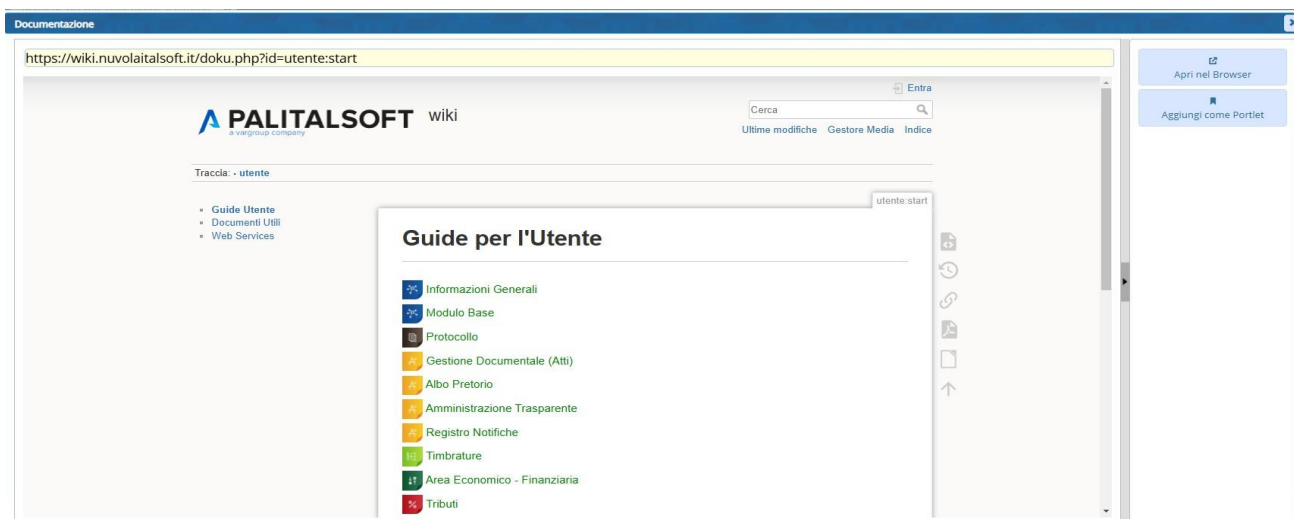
Documentazione

https://wiki.nuvolaitalsoft.it/doku.php?id=utente:start

Apri nel Browser

Aggiungi come Portlet

Entra

PALITALSOFT wiki
a vargroup company

Cerca

Ultime modifiche Gestore Media Indice

Traccia: · utente

- Guide Utente
- Documenti Utili
- Web Services

utente:start

Guide per l'Utente

Informazioni Generali
Modulo Base
Protocollo
Gestione Documentale (Atti)
Albo Pretorio
Amministrazione Trasparente
Registro Notifiche
Timbrature
Area Economico - Finanziaria
Tributi